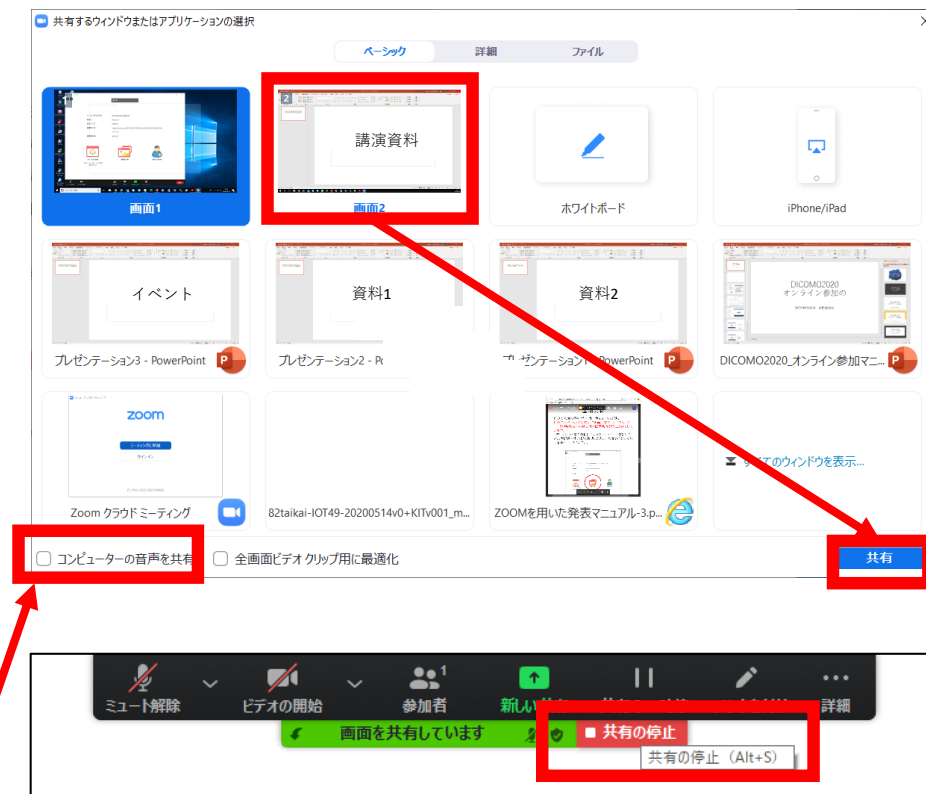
共有するウィンドウまたはアプリケーションの選択

ベーシック
詳細
ファイル

画面1

2
講演資料
画面2

ホワイトボード

iPhone/iPad

イベント
プレゼンテーション3 - PowerPoint

資料1
プレゼンテーション2 - P

資料2
プレゼンテーション1 - PowerPoint

DICOMO2020
オンライン参加の
DICOMO2020_オンライン参加マニ

zoom
Zoom クラウド ミーティング

82taikai-IOT49-20200514v0+KITv001_m...

ZOOMを用いた発表マニュアル-3.p...

すべてのウィンドウを表示...

コンピューターの音声を共有
全画面ビデオ クリップ用に最適化

共有

ミュート解除
ビデオの開始
1
参加者
新しい共有
詳細

画面を共有しています
共有の停止
共有の停止（Alt+S）